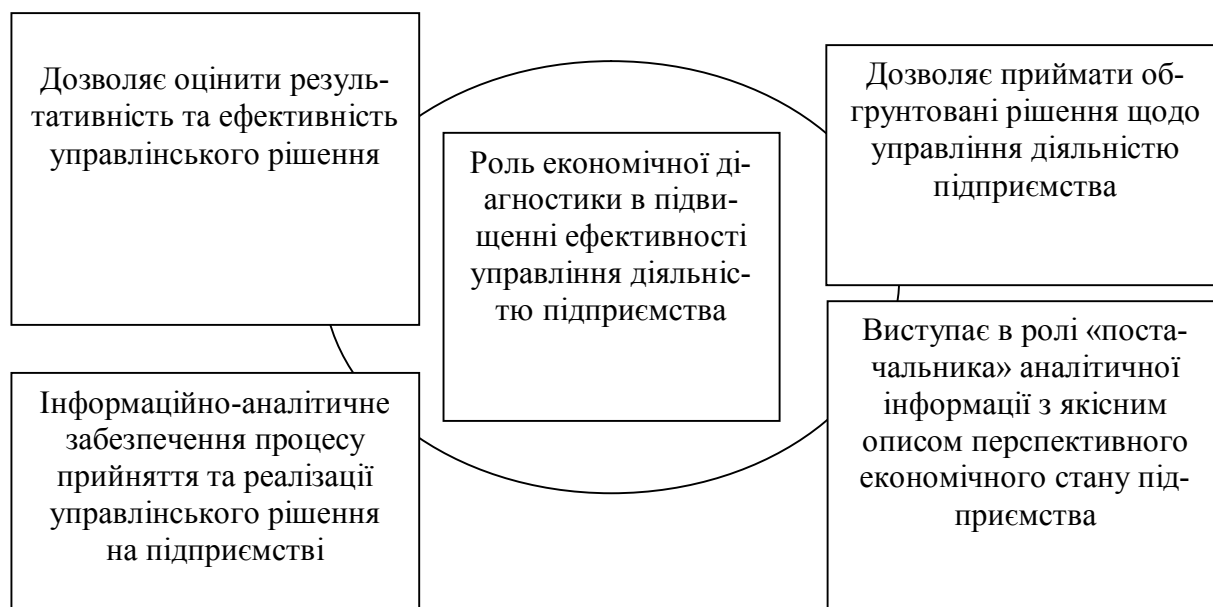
Дозволяє оцінити результативність та ефективність управлінського рішення

Роль економічної діагностики в підвищенні ефективності управління діяльністю підприємства

Дозволяє приймати обґрунтовані рішення щодо управління діяльністю підприємства

Інформаційно-аналітичне забезпечення процесу прийняття та реалізації управлінського рішення на підприємстві

Виступає в ролі «постачальника» аналітичної інформації з якісним описом перспективного економічного стану підприємства